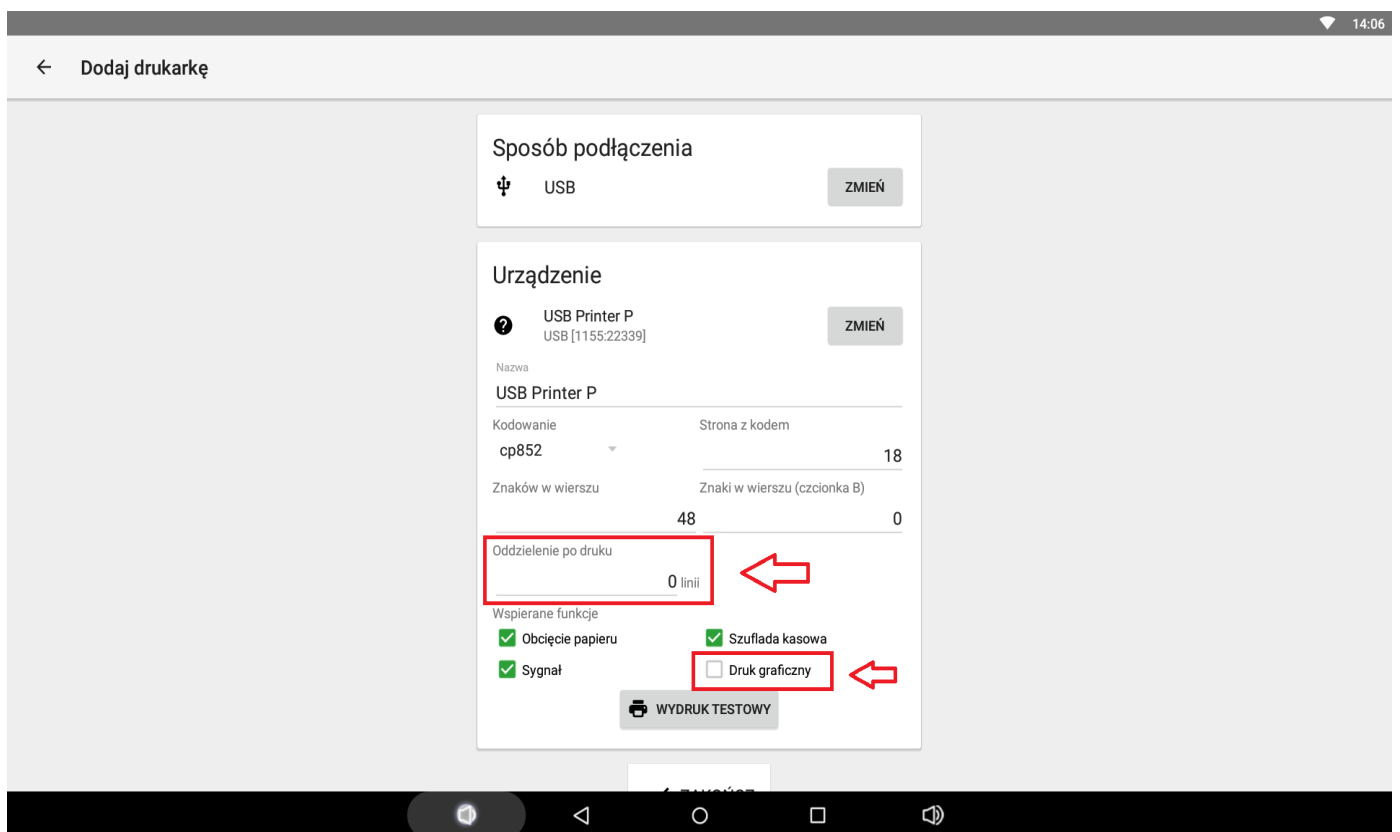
14:06

Dodaj drukarkę

Sposób podłączenia

USB

ZMIEŃ

Urządzenie

USB Printer P
USB [1155:22339]

ZMIEŃ

Nazwa
USB Printer P

Kodowanie
cp852

Strona z kodem
18

Znaków w wierszu
48

Znaki w wierszu (czcionka B)
0

Oddzielenie po druku
0 linii

Wspierane funkcje
Obcięcie papieru
Szuflada kasowa
Sygnał
Druk graficzny

WYDRUK TESTOWY

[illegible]